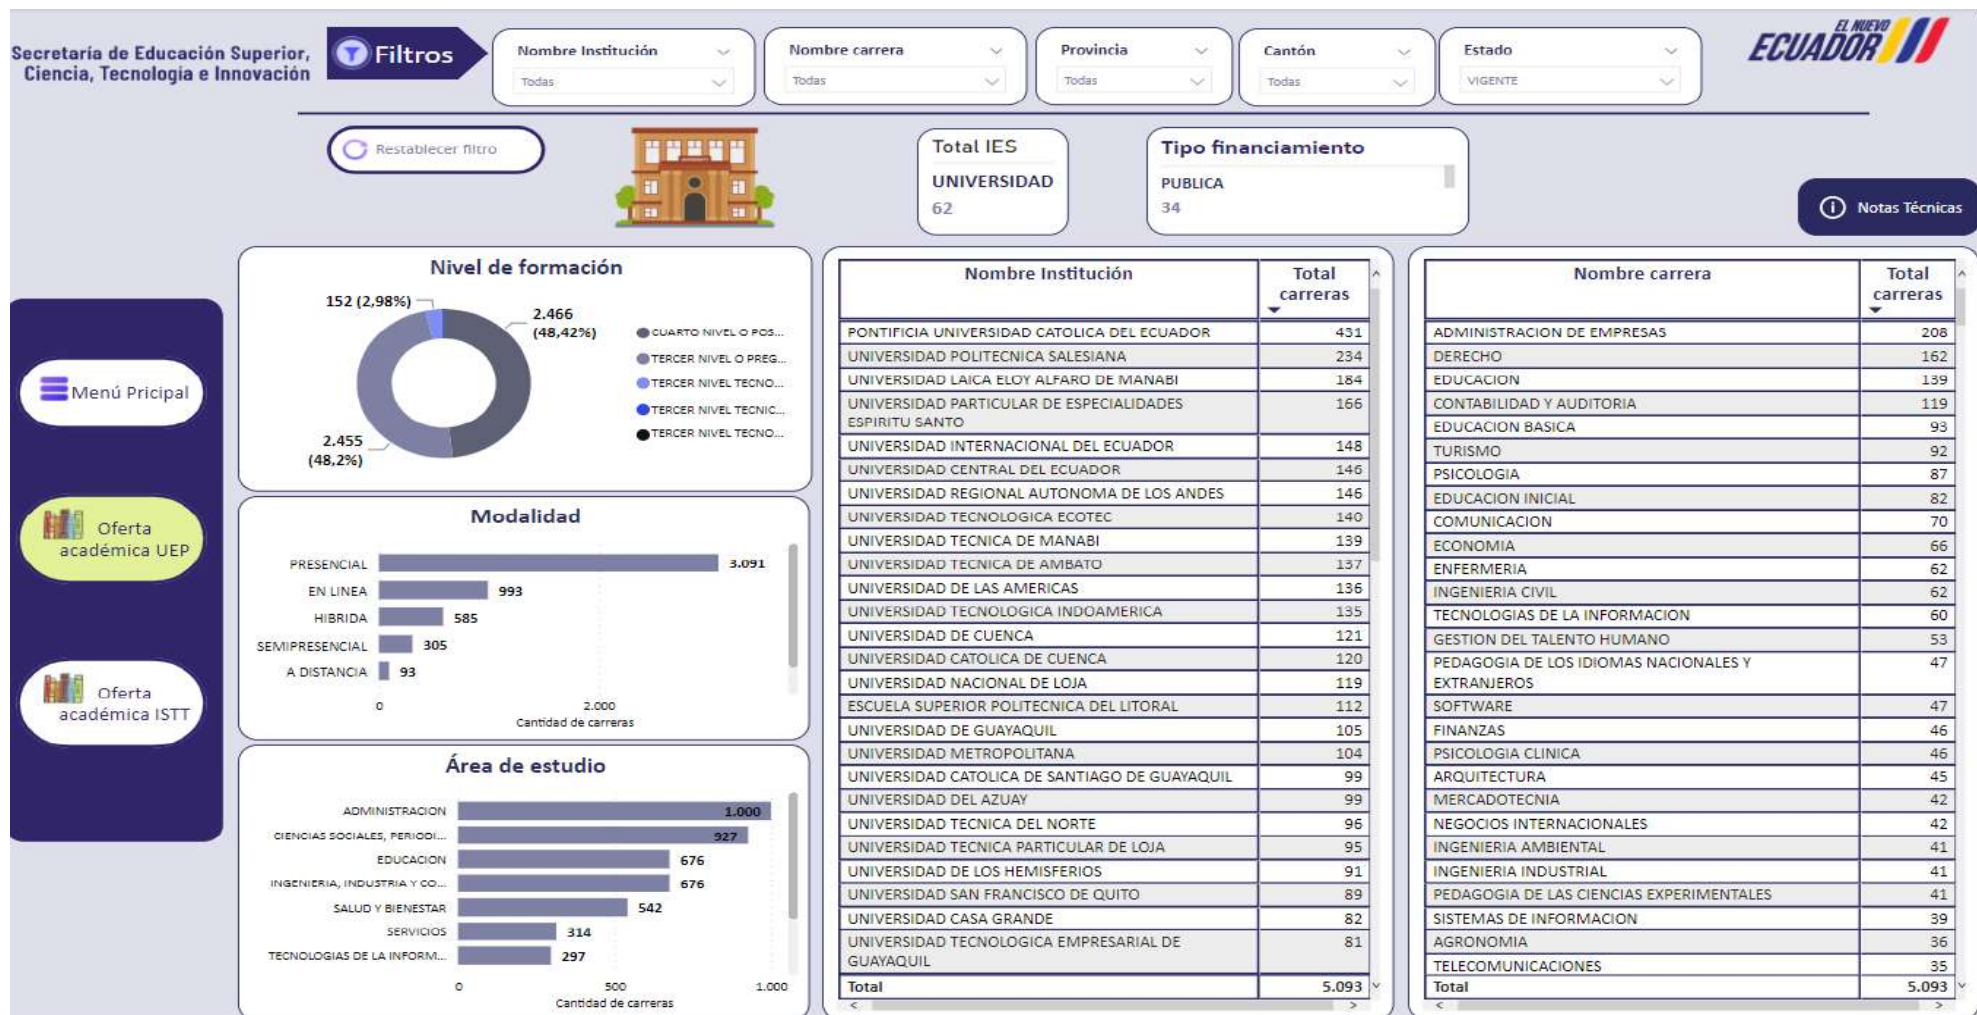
Secretaría de Educación Superior, Ciencia, Tecnología e Innovación

Filtros

Nombre Institución
Todas

Nombre carrera
Todas

Provincia
Todas

Cantón
Todas

Estado
VIGENTE

EL NUEVO ECUADOR

Restablecer filtro

Total IES
UNIVERSIDAD
62

Tipo financiamiento
PUBLICA
34

Notas Técnicas

Menú Pricipal

Oferta académica UEP

Oferta académica ISTT

Nivel de formación

152 (2,98%)
2.466 (48,42%)
2.455 (48,2%)

CUARTO NIVEL O POS...
TERCER NIVEL O PREG...
TERCER NIVEL TECNO...
TERCER NIVEL TECNIC...
TERCER NIVEL TECNO...

Modalidad

| | |
|---|---|
| PRESENCIAL | 3.091 |
| EN LINEA | 993 |
| HIBRIDA | 585 |
| SEMIPRESENCIAL | 305 |
| A DISTANCIA | 93 |

0 2.000
Cantidad de carreras

Área de estudio

| | |
|---|---|
| ADMINISTRACION | 1.000 |
| CIENCIAS SOCIALES, PERIODI... | 927 |
| EDUCACION | 676 |
| INGENIERIA, INDUSTRIA Y CO... | 676 |
| SALUD Y BIENESTAR | 542 |
| SERVICIOS | 314 |
| TECNOLOGIAS DE LA INFORM... | 297 |

0 500 1.000
Cantidad de carreras

| Nombre Institución | Total carreras |
|---|---|
| PONTIFICIA UNIVERSIDAD CATOLICA DEL ECUADOR | 431 |
| UNIVERSIDAD POLITECNICA SALESIANA | 234 |
| UNIVERSIDAD LAICA ELOY ALFARO DE MANABI | 184 |
| UNIVERSIDAD PARTICULAR DE ESPECIALIDADES ESPIRITU SANTO | 166 |
| UNIVERSIDAD INTERNACIONAL DEL ECUADOR | 148 |
| UNIVERSIDAD CENTRAL DEL ECUADOR | 146 |
| UNIVERSIDAD REGIONAL AUTONOMA DE LOS ANDES | 146 |
| UNIVERSIDAD TECNOLOGICA ECOTEC | 140 |
| UNIVERSIDAD TECNICA DE MANABI | 139 |
| UNIVERSIDAD TECNICA DE AMBATO | 137 |
| UNIVERSIDAD DE LAS AMERICAS | 136 |
| UNIVERSIDAD TECNOLOGICA INDOAMERICA | 135 |
| UNIVERSIDAD DE CUENCA | 121 |
| UNIVERSIDAD CATOLICA DE CUENCA | 120 |
| UNIVERSIDAD NACIONAL DE LOJA | 119 |
| ESCUELA SUPERIOR POLITECNICA DEL LITORAL | 112 |
| UNIVERSIDAD DE GUAYAQUIL | 105 |
| UNIVERSIDAD METROPOLITANA | 104 |
| UNIVERSIDAD CATOLICA DE SANTIAGO DE GUAYAQUIL | 99 |
| UNIVERSIDAD DEL AZUAY | 99 |
| UNIVERSIDAD TECNICA DEL NORTE | 96 |
| UNIVERSIDAD TECNICA PARTICULAR DE LOJA | 95 |
| UNIVERSIDAD DE LOS HEMISFERIOS | 91 |
| UNIVERSIDAD SAN FRANCISCO DE QUITO | 89 |
| UNIVERSIDAD CASA GRANDE | 82 |
| UNIVERSIDAD TECNOLOGICA EMPRESARIAL DE GUAYAQUIL | 81 |
| Total | 5.093 |

| Nombre carrera | Total carreras |
|---|---|
| ADMINISTRACION DE EMPRESAS | 208 |
| DERECHO | 162 |
| EDUCACION | 139 |
| CONTABILIDAD Y AUDITORIA | 119 |
| EDUCACION BASICA | 93 |
| TURISMO | 92 |
| PSICOLOGIA | 87 |
| EDUCACION INICIAL | 82 |
| COMUNICACION | 70 |
| ECONOMIA | 66 |
| ENFERMERIA | 62 |
| INGENIERIA CIVIL | 62 |
| TECNOLOGIAS DE LA INFORMACION | 60 |
| GESTION DEL TALENTO HUMANO | 53 |
| PEDAGOGIA DE LOS IDIOMAS NACIONALES Y EXTRANJEROS | 47 |
| SOFTWARE | 47 |
| FINANZAS | 46 |
| PSICOLOGIA CLINICA | 46 |
| ARQUITECTURA | 45 |
| MERCADOTECNIA | 42 |
| NEGOCIOS INTERNACIONALES | 42 |
| INGENIERIA AMBIENTAL | 41 |
| INGENIERIA INDUSTRIAL | 41 |
| PEDAGOGIA DE LAS CIENCIAS EXPERIMENTALES | 41 |
| SISTEMAS DE INFORMACION | 39 |
| AGRONOMIA | 36 |
| TELECOMUNICACIONES | 35 |
| Total | 5.093 |